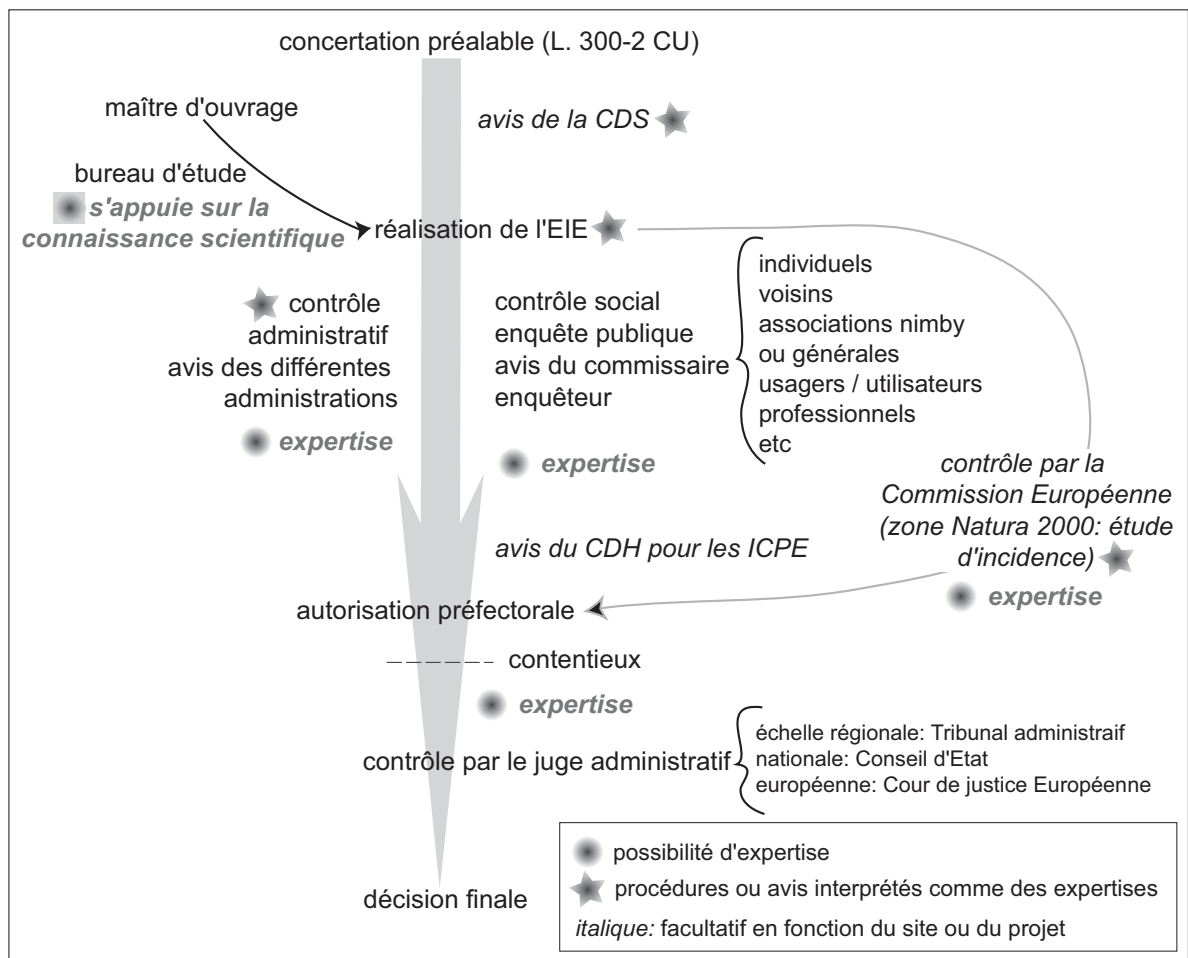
concertation préalable (L. 300-2 CU)

maître d'ouvrage

avis de la CDS

bureau d'étude

s'appuie sur la connaissance scientifique

réalisation de l'EIE

contrôle administratif avis des différentes administrations

expertise

contrôle social enquête publique avis du commissaire enquêteur

individuels
voisins
associations nimby ou générales
usagers / utilisateurs
professionnels
etc

expertise

contrôle par la Commission Européenne (zone Natura 2000: étude d'incidence)

avis du CDH pour les ICPE

expertise

autorisation préfectorale

contentieux

expertise

contrôle par le juge administratif

échelle régionale: Tribunal administraif
nationale: Conseil d'Etat
européenne: Cour de justice Européenne

décision finale

possibilité d'expertise
procédures ou avis interprétés comme des expertises
italique: facultatif en fonction du site ou du projet